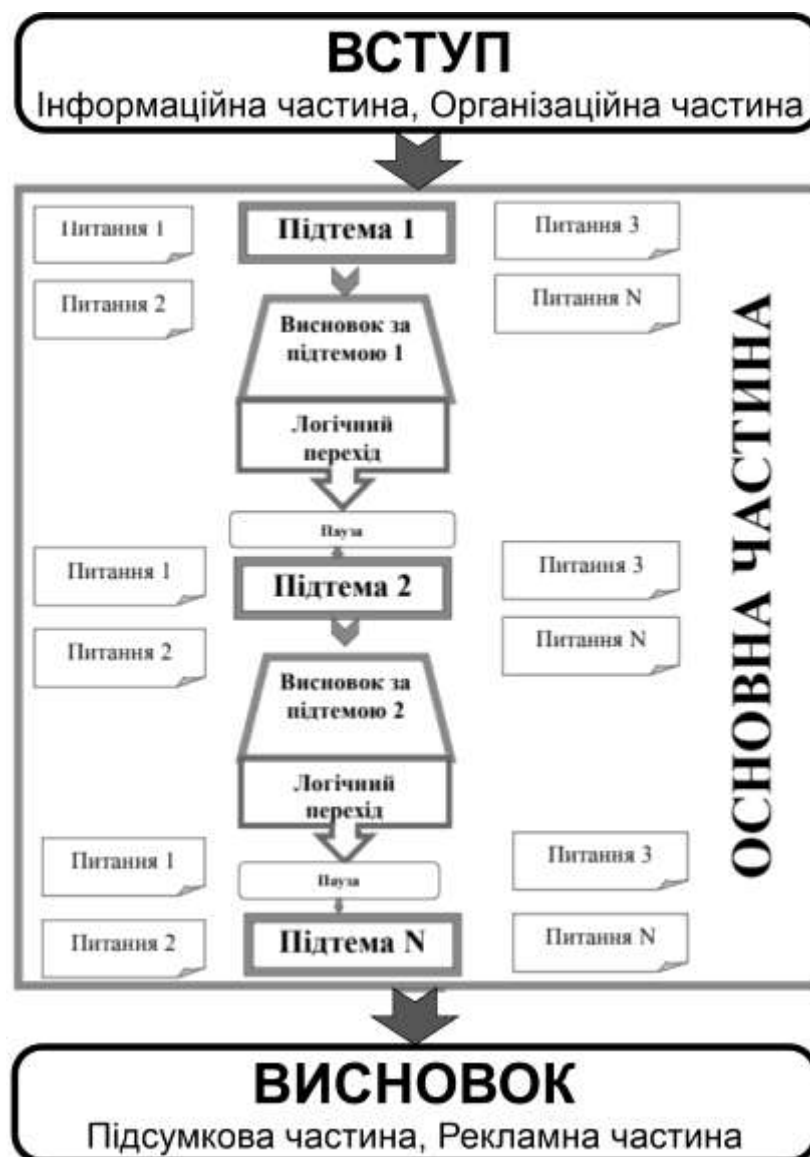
ВСТУП
Інформаційна частина, Організаційна частина

Питання 1
Підтема 1
Питання 3
Питання 2
Питання N
Висновок за підтемою 1
Логічний перехід
Пауза
Питання 1
Підтема 2
Питання 3
Питання 2
Питання N
Висновок за підтемою 2
Логічний перехід
Питання 1
Пауза
Питання 3
Питання 2
Підтема N
Питання N

ОСНОВНА ЧАСТИНА

ВИСНОВОК
Підсумкова частина, Рекламна частина